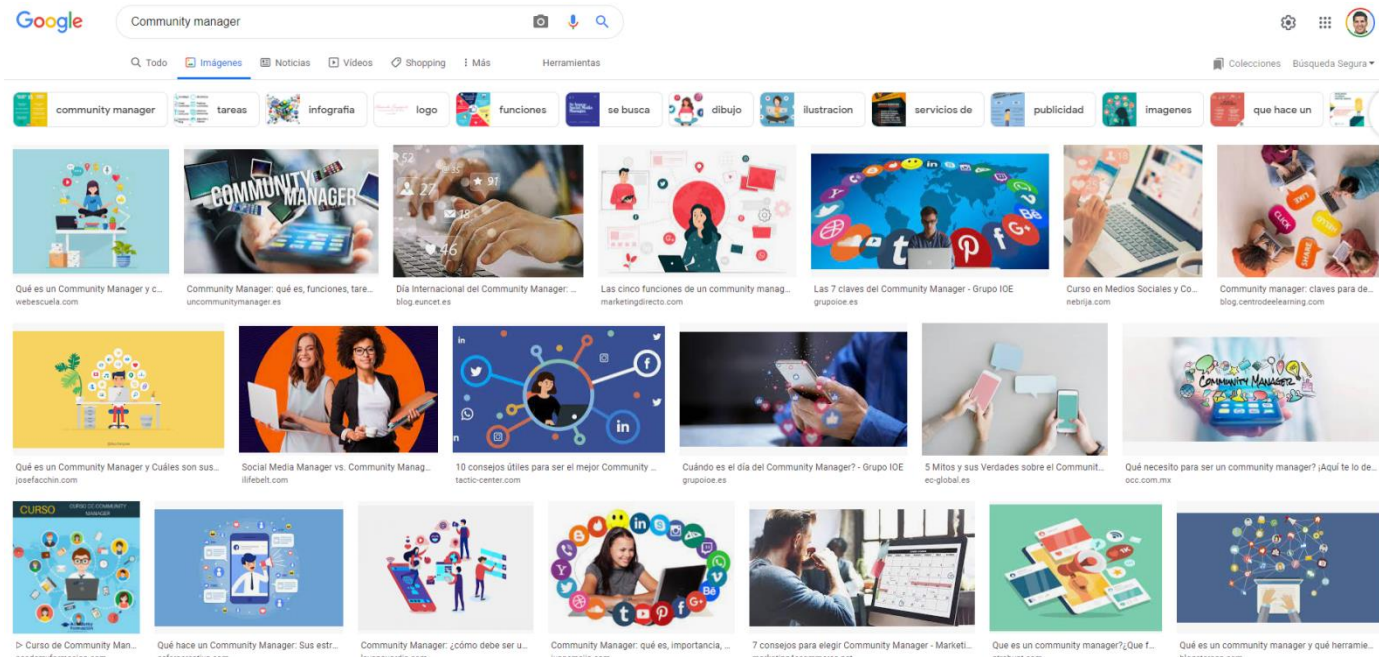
Google
Community manager

Todo Imágenes Noticias Videos Shopping Más Herramientas
Colecciones Búsqueda Segura

community manager tareas infografia logo funciones se busca dibujo ilustracion servicios de publicidad imagenes que hace un

COMMUNITY MANAGER

52 35 27 91 18 46

Qué es un Community Manager y c...
webescuela.com
Community Manager: qué es, funciones, tare...
uncommunitymanager.es
Día Internacional del Community Manager: ...
blog.euncet.es
Las cinco funciones de un community manag...
marketingdirecto.com
Las 7 claves del Community Manager - Grupo IOE
grupoioe.es
Curso en Medios Sociales y Co...
nebrija.com
Community manager: claves para de...
blog.centrodeelearning.com

Qué es un Community Manager y Cuáles son sus...
josefacchin.com
Social Media Manager vs. Community Manag...
ilifebelt.com
10 consejos útiles para ser el mejor Community ...
tactic-center.com
Cuándo es el día del Community Manager? - Grupo IOE
grupoioe.es
5 Mitos y sus Verdades sobre el Communit...
ec-global.es
Qué necesito para ser un community manager? ¡Aquí te lo de...
occ.com.mx

CURSO
CURSO DE COMMUNITY MANAGER

Curso de Community Man...
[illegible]
Qué hace un Community Manager: Sus estr...
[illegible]
Community Manager: ¿cómo debe ser u...
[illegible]
Community Manager: qué es, importancia, ...
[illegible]
7 consejos para elegir Community Manager - Marketi...
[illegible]
Que es un community manager?¿Que f...
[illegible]
Qué es un community manager y qué herramie...
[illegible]